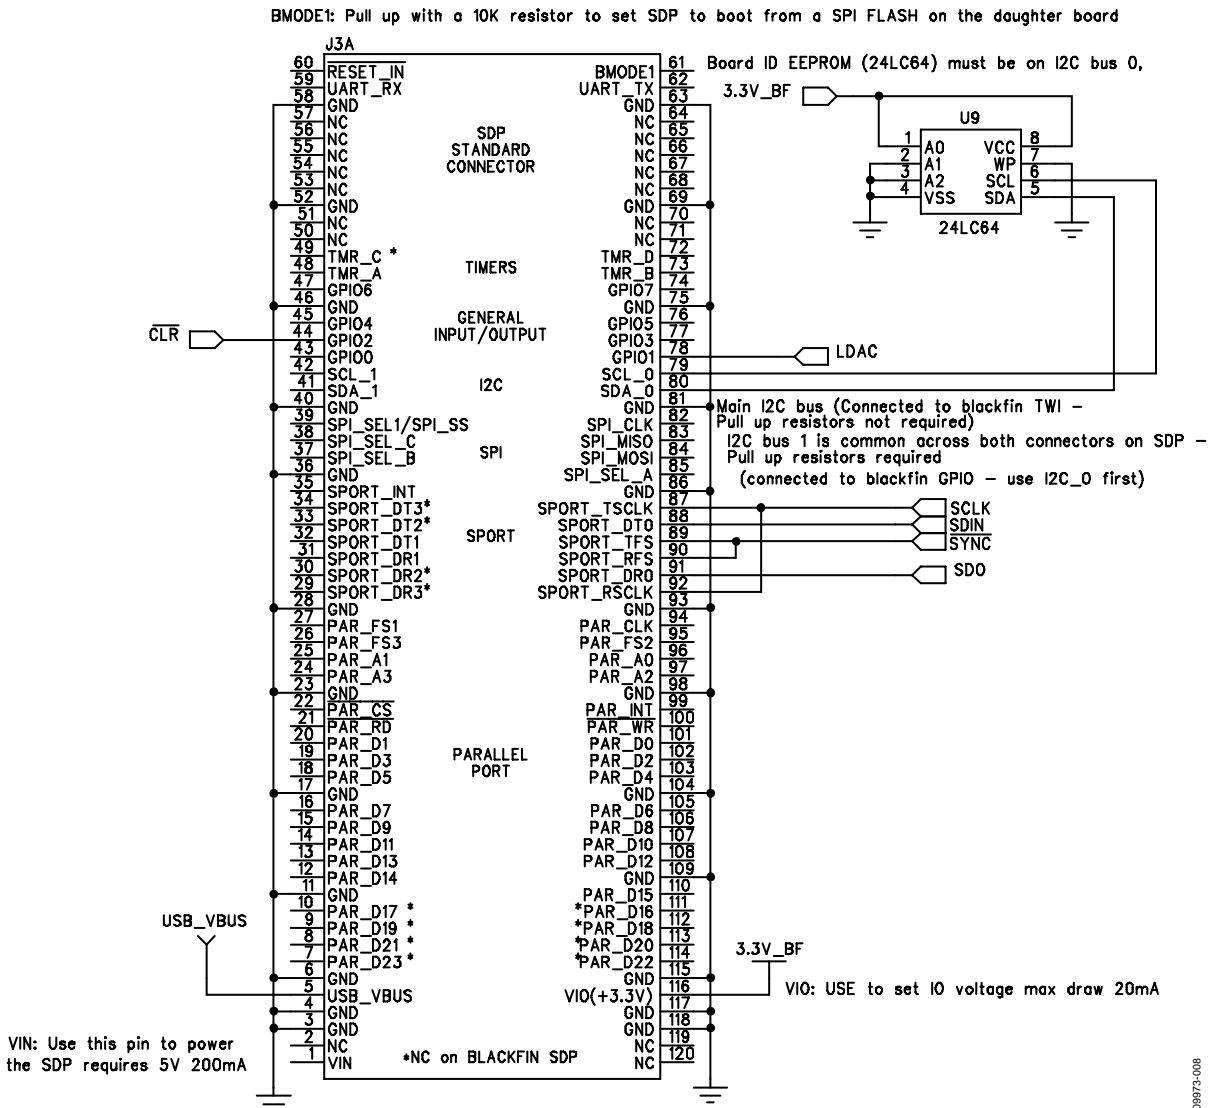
BMODE1: Pull up with a 10K resistor to set SDP to boot from a SPI FLASH on the daughter board

J3A

Board ID EEPROM (24LC64) must be on I2C bus 0,

3.3V_BF

U9

| | | | |
|---|---|---|---|
| 1 | A0 | VCC | 8 |
| 2 | A1 | WP | 7 |
| 3 | A2 | SCL | 6 |
| 4 | VSS | SDA | 5 |

24LC64

SDP STANDARD CONNECTOR

TIMERS

GENERAL INPUT/OUTPUT

I2C

SPI

SPORT

PARALLEL PORT

| Pin | Left | Right | Pin |
|---|---|---|---|
| 60 | RESET_IN | BMODE1 | 61 |
| 59 | UART_RX | UART_TX | 62 |
| 58 | GND | GND | 63 |
| 57 | NC | NC | 64 |
| 56 | NC | NC | 65 |
| 55 | NC | NC | 66 |
| 54 | NC | NC | 67 |
| 53 | NC | NC | 68 |
| 52 | GND | GND | 69 |
| 51 | NC | NC | 70 |
| 50 | NC | NC | 71 |
| 49 | TMR_C * | TMR_D | 72 |
| 48 | TMR_A | TMR_B | 73 |
| 47 | GPIO6 | GPIO7 | 74 |
| 46 | GND | GND | 75 |
| 45 | GPIO4 | GPIO5 | 76 |
| 44 | GPIO2 | GPIO3 | 77 |
| 43 | GPIO0 | GPIO1 | 78 |
| 42 | SCL_1 | SCL_0 | 79 |
| 41 | SDA_1 | SDA_0 | 80 |
| 40 | GND | GND | 81 |
| 39 | SPI_SEL1/SPI_SS | SPI_CLK | 82 |
| 38 | SPI_SEL_C | SPI_MISO | 83 |
| 37 | SPI_SEL_B | SPI_MOSI | 84 |
| 36 | GND | SPI_SEL_A | 85 |
| 35 | SPORT_INT | GND | 86 |
| 34 | SPORT_DT3* | SPORT_TSCLK | 87 |
| 33 | SPORT_DT2* | SPORT_DT0 | 88 |
| 32 | SPORT_DT1 | SPORT_TFS | 89 |
| 31 | SPORT_DR1 | SPORT_RFS | 90 |
| 30 | SPORT_DR2* | SPORT_DR0 | 91 |
| 29 | SPORT_DR3* | SPORT_RSCLK | 92 |
| 28 | GND | GND | 93 |
| 27 | PAR_FS1 | PAR_CLK | 94 |
| 26 | PAR_FS3 | PAR_FS2 | 95 |
| 25 | PAR_A1 | PAR_A0 | 96 |
| 24 | PAR_A3 | PAR_A2 | 97 |
| 23 | GND | GND | 98 |
| 22 | PAR_CS | PAR_INT | 99 |
| 21 | PAR_RD | PAR_WR | 100 |
| 20 | PAR_D1 | PAR_D0 | 101 |
| 19 | PAR_D3 | PAR_D2 | 102 |
| 18 | PAR_D5 | PAR_D4 | 103 |
| 17 | GND | GND | 104 |
| 16 | PAR_D7 | PAR_D6 | 105 |
| 15 | PAR_D9 | PAR_D8 | 106 |
| 14 | PAR_D11 | PAR_D10 | 107 |
| 13 | PAR_D13 | PAR_D12 | 108 |
| 12 | PAR_D14 | GND | 109 |
| 11 | GND | PAR_D15 | 110 |
| 10 | PAR_D17 * | *PAR_D16 | 111 |
| 9 | PAR_D19 * | *PAR_D18 | 112 |
| 8 | PAR_D21 * | *PAR_D20 | 113 |
| 7 | PAR_D23 * | *PAR_D22 | 114 |
| 6 | GND | GND | 115 |
| 5 | USB_VBUS | VIO(+3.3V) | 116 |
| 4 | GND | GND | 117 |
| 3 | GND | GND | 118 |
| 2 | NC | NC | 119 |
| 1 | VIN | NC | 120 |

$\overline{CLR}$

LDAC

Main I2C bus (Connected to blackfin TWI – Pull up resistors not required)

I2C bus 1 is common across both connectors on SDP – Pull up resistors required

(connected to blackfin GPIO – use I2C_0 first)

SCLK
SDIN
$\overline{SYNC}$
SDO

USB_VBUS

3.3V_BF

VIO: USE to set IO voltage max draw 20mA

VIN: Use this pin to power the SDP requires 5V 200mA

*NC on BLACKFIN SDP

09973-008